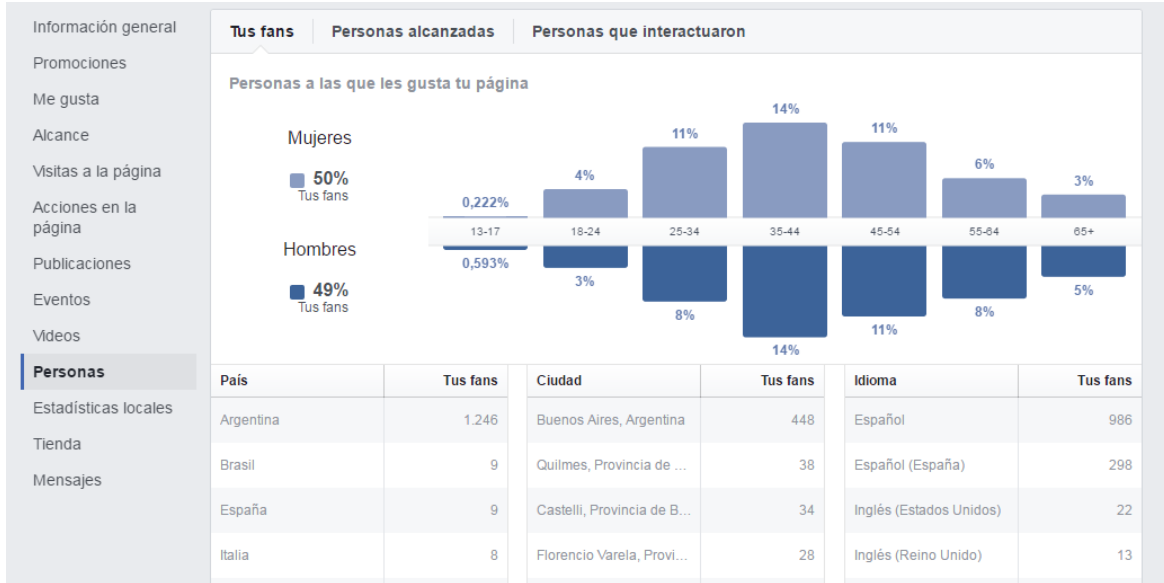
Información general
Promociones
Me gusta
Alcance
Visitas a la página
Acciones en la página
Publicaciones
Eventos
Videos
Personas
Estadísticas locales
Tienda
Mensajes

Tus fans | Personas alcanzadas | Personas que interactuaron

Personas a las que les gusta tu página

Mujeres
50%
Tus fans

Hombres
49%
Tus fans

| | 13-17 | 18-24 | 25-34 | 35-44 | 45-54 | 55-64 | 65+ |
|---|---|---|---|---|---|---|---|
| Mujeres | 0,222% | 4% | 11% | 14% | 11% | 6% | 3% |
| Hombres | 0,593% | 3% | 8% | 14% | 11% | 8% | 5% |

| País | Tus fans |
|---|---|
| Argentina | 1.246 |
| Brasil | 9 |
| España | 9 |
| Italia | 8 |

| Ciudad | Tus fans |
|---|---|
| Buenos Aires, Argentina | 448 |
| Quilmes, Provincia de ... | 38 |
| Castelli, Provincia de B... | 34 |
| Florencio Varela, Provi... | 28 |

| Idioma | Tus fans |
|---|---|
| Español | 986 |
| Español (España) | 298 |
| Inglés (Estados Unidos) | 22 |
| Inglés (Reino Unido) | 13 |